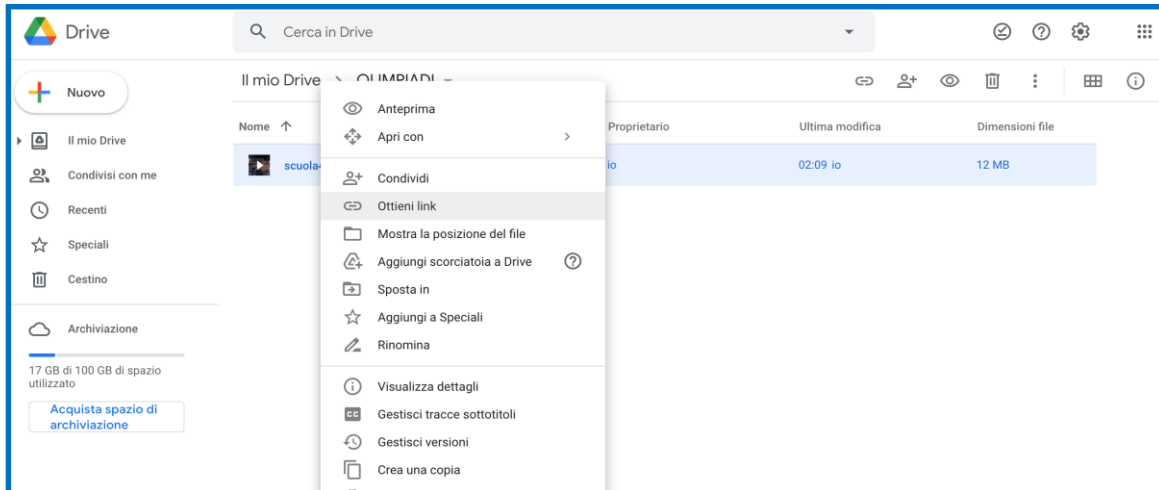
Drive

Cerca in Drive

Nuovo

Il mio Drive

Condivisi con me

Recenti

Speciali

Cestino

Archiviazione

17 GB di 100 GB di spazio utilizzato

Acquista spazio di archiviazione

Il mio Drive > OLIMPIADI

Nome ↑

scuola-

Proprietario

io

Ultima modifica

02:09 io

Dimensioni file

12 MB

Anteprima

Apri con

Condividi

Ottieni link

Mostra la posizione del file

Aggiungi scorciatoia a Drive

Sposta in

Aggiungi a Speciali

Rinomina

Visualizza dettagli

Gestisci tracce sottotitoli

Gestisci versioni

Crea una copia